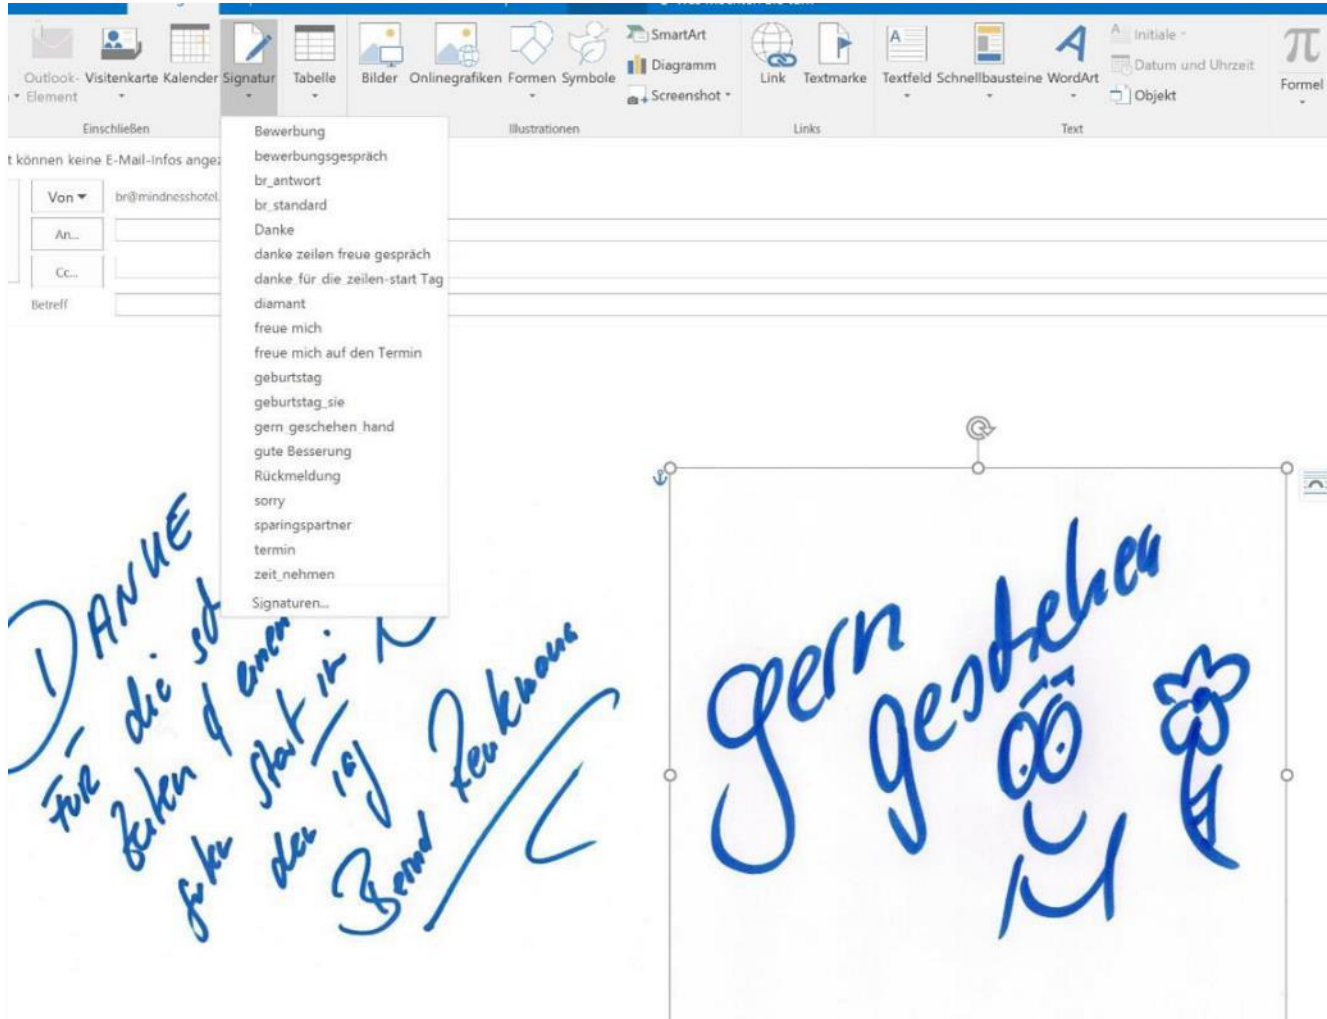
Outlook-Element Visitenkarte Kalender Signatur Tabelle Bilder Onlinegrafiken Formen Symbole SmartArt Diagramm Screenshot Link Textmarke Textfeld Schnellbausteine WordArt Initiale Datum und Uhrzeit Objekt Formel

Einschließen Illustrationen Links Text

t können keine E-Mail-Infos angez

Von
br@mindnesshotel.
An...
Cc...
Betreff

Bewerbung
bewerbungsgespräch
br_antwort
br_standard
Danke
danke zeilen freue gespräch
danke für die zeilen-start Tag
diamant
freue mich
freue mich auf den Termin
geburtstag
geburtstag_sie
gern geschehen_hand
gute Besserung
Rückmeldung
sorry
sparingspartner
termin
zeit_nehmen
Signaturen...

DANKE für die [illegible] Zeilen & einen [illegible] Start in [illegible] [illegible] der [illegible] Bernd Feuknaue

gern geschehen